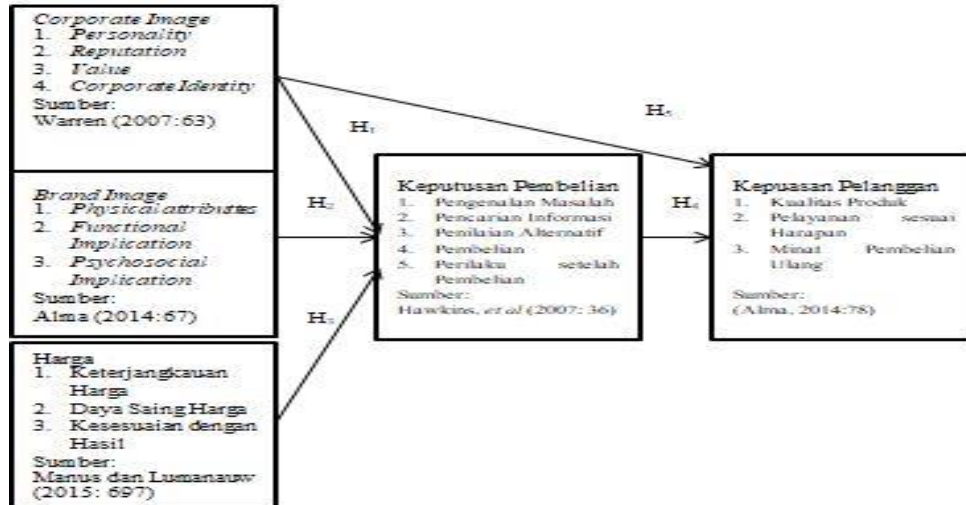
Corporate Image
1. Personality
2. Reputation
3. Value
4. Corporate Identity
Sumber:
Warren (2007:63)

Brand Image
1. Physical attributes
2. Functional Implication
3. Psychosocial Implication
Sumber:
Alma (2014:67)

Harga
1. Keterjangkauan Harga
2. Daya Saing Harga
3. Kesesuaian dengan Hasil
Sumber:
Manus dan Lumanauw (2015: 697)

$H_1$

$H_2$

$H_3$

$H_5$

Keputusan Pembelian
1. Pengenalan Masalah
2. Pencarian Informasi
3. Penilaian Alternatif
4. Pembelian
5. Perilaku setelah Pembelian
Sumber:
Hawkins, et al (2007: 36)

$H_4$

Kepuasan Pelanggan
1. Kualitas Produk
2. Pelayanan sesuai Harapan
3. Minat Pembelian Ulang
Sumber:
(Alma, 2014:78)